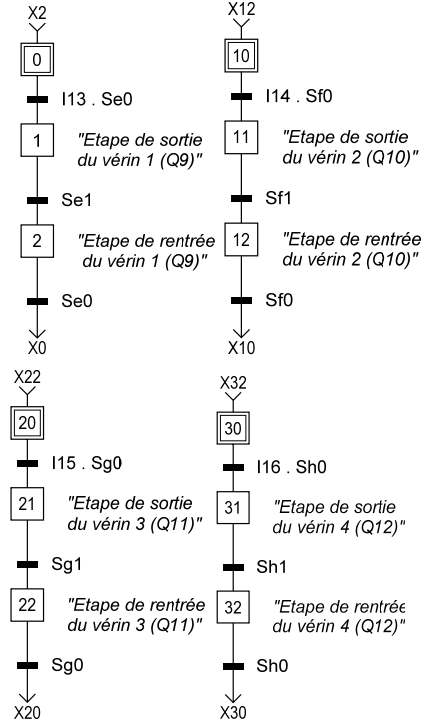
X2

0

I13 . Se0

1

"Etape de sortie du vérin 1 (Q9)"

Se1

2

"Etape de rentrée du vérin 1 (Q9)"

Se0

X0

X12

10

I14 . Sf0

11

"Etape de sortie du vérin 2 (Q10)"

Sf1

12

"Etape de rentrée du vérin 2 (Q10)"

Sf0

X10

X22

20

I15 . Sg0

21

"Etape de sortie du vérin 3 (Q11)"

Sg1

22

"Etape de rentrée du vérin 3 (Q11)"

Sg0

X20

X32

30

I16 . Sh0

31

"Etape de sortie du vérin 4 (Q12)"

Sh1

32

"Etape de rentrée du vérin 4 (Q12)"

Sh0

X30